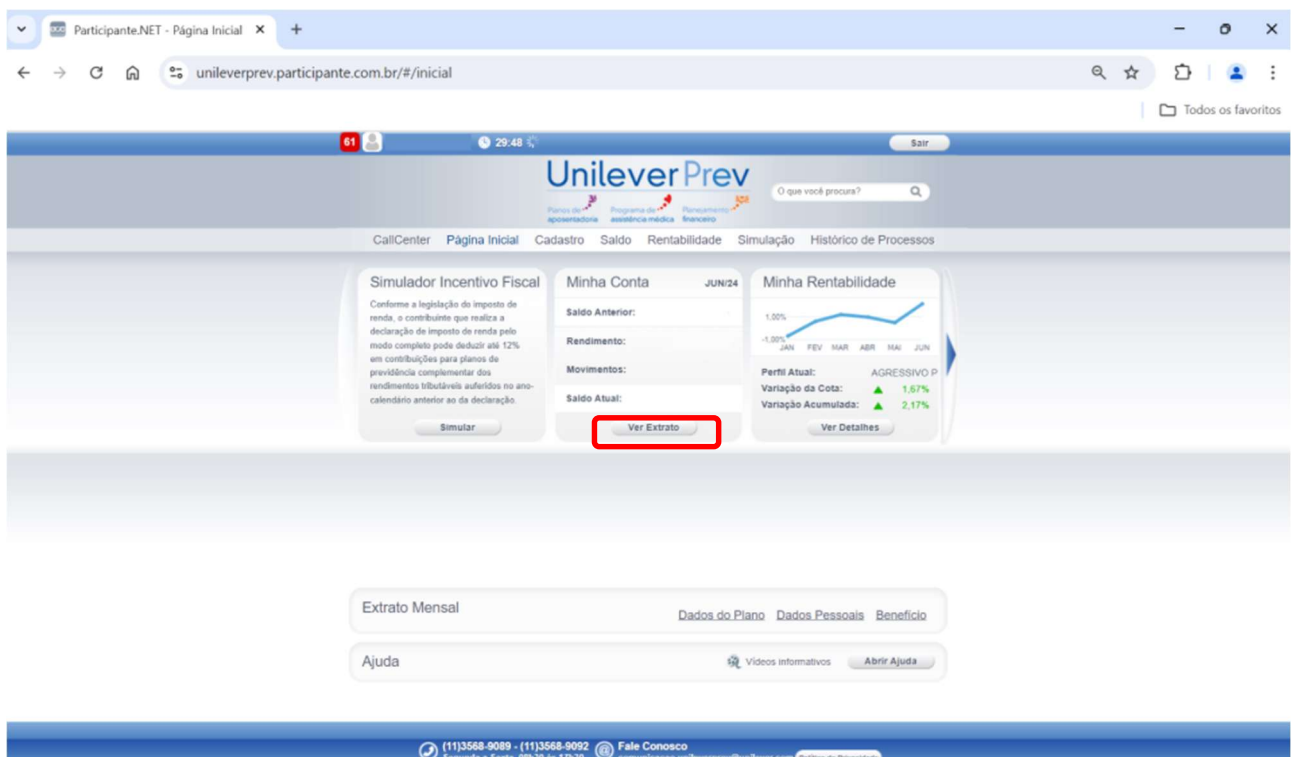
Participante.NET - Página Inicial

unileverprev.participante.com.br/#/inicial

Todos os favoritos

61 29:48 Sair

UnileverPrev
Planos de aposentadoria Programa de assistência médica Planejamento financeiro

O que você procura?

CallCenter Página Inicial Cadastro Saldo Rentabilidade Simulação Histórico de Processos

Simulador Incentivo Fiscal
Conforme a legislação do imposto de renda, o contribuinte que realiza a declaração de imposto de renda pelo modo completo pode deduzir até 12% em contribuições para planos de previdência complementar dos rendimentos tributáveis auferidos no ano-calendário anterior ao da declaração.
Simular

Minha Conta JUN/24
Saldo Anterior:
Rendimento:
Movimentos:
Saldo Atual:
Ver Extrato

Minha Rentabilidade
1,00%
-1,00%
JAN FEV MAR ABR MAI JUN
Perfil Atual: AGRESSIVO P
Variação da Cota: 1,67%
Variação Acumulada: 2,17%
Ver Detalhes

Extrato Mensal Dados do Plano Dados Pessoais Benefício

Ajuda Vídeos informativos Abrir Ajuda

(11)3568-9089 - (11)3568-9092 Fale Conosco
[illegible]